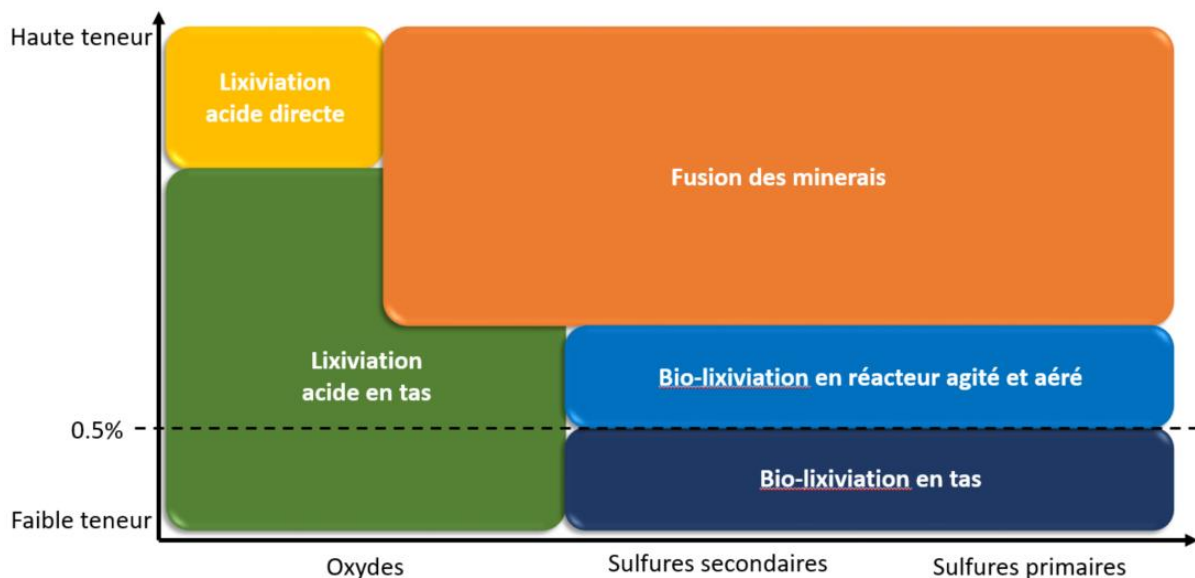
Haute teneur

Lixiviation acide directe

Fusion des minerais

Lixiviation acide en tas

Bio-lixiviation en réacteur agité et aéré

0.5%

Bio-lixiviation en tas

Faible teneur

Oxydes

Sulfures secondaires

Sulfures primaires